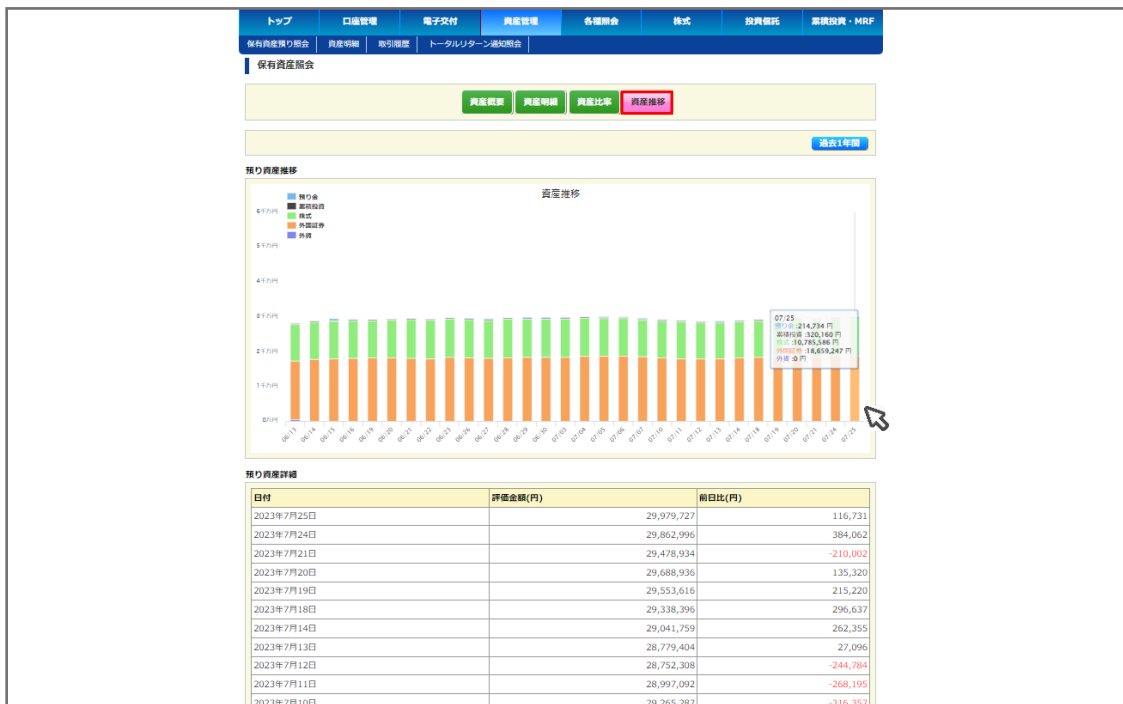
トップ | 口座管理 | 電子交付 | 資産管理 | 各種照会 | 株式 | 投資信託 | 累積投資・MRF

保有資産預り照会 | 資産明細 | 取引履歴 | トータルリターン通知照会

保有資産照会

資産概要 資産明細 資産比率 資産推移

過去1年間

預り資産推移

資産推移

預り金
累積投資
株式
外国証券
外貨

6千万円
5千万円
4千万円
3千万円
2千万円
1千万円
0万円

07/25
預り金 :214,734 円
累積投資 :320,160 円
株式 :10,785,586 円
外国証券 :18,659,247 円
外貨 :0 円

06/13 06/14 06/15 06/16 06/19 06/20 06/21 06/22 06/23 06/26 06/27 06/28 06/29 06/30 07/03 07/04 07/05 07/06 07/07 07/10 07/11 07/12 07/13 07/14 07/18 07/19 07/20 07/21 07/24 07/25

預り資産詳細

| 日付 | 評価金額(円) | 前日比(円) |
|---|---|---|
| 2023年7月25日 | 29,979,727 | 116,731 |
| 2023年7月24日 | 29,862,996 | 384,062 |
| 2023年7月21日 | 29,478,934 | -210,002 |
| 2023年7月20日 | 29,688,936 | 135,320 |
| 2023年7月19日 | 29,553,616 | 215,220 |
| 2023年7月18日 | 29,338,396 | 296,637 |
| 2023年7月14日 | 29,041,759 | 262,355 |
| 2023年7月13日 | 28,779,404 | 27,096 |
| 2023年7月12日 | 28,752,308 | -244,784 |
| 2023年7月11日 | 28,997,092 | -268,195 |
| 2023年7月10日 | 29,265,287 | -316,357 |